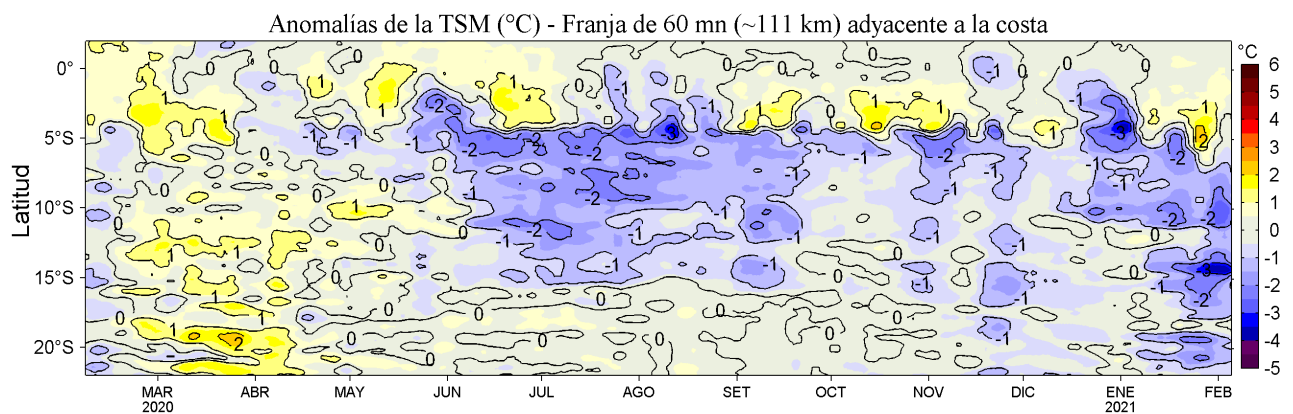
Anomalías de la TSM (°C) - Franja de 60 mn (~111 km) adyacente a la costa

Latitud

0°
5°S
10°S
15°S
20°S

MAR 2020
ABR
MAY
JUN
JUL
AGO
SET
OCT
NOV
DIC
ENE 2021
FEB

°C
6
5
4
3
2
1
0
-1
-2
-3
-4
-5

0
1
-1
-2
-3
2